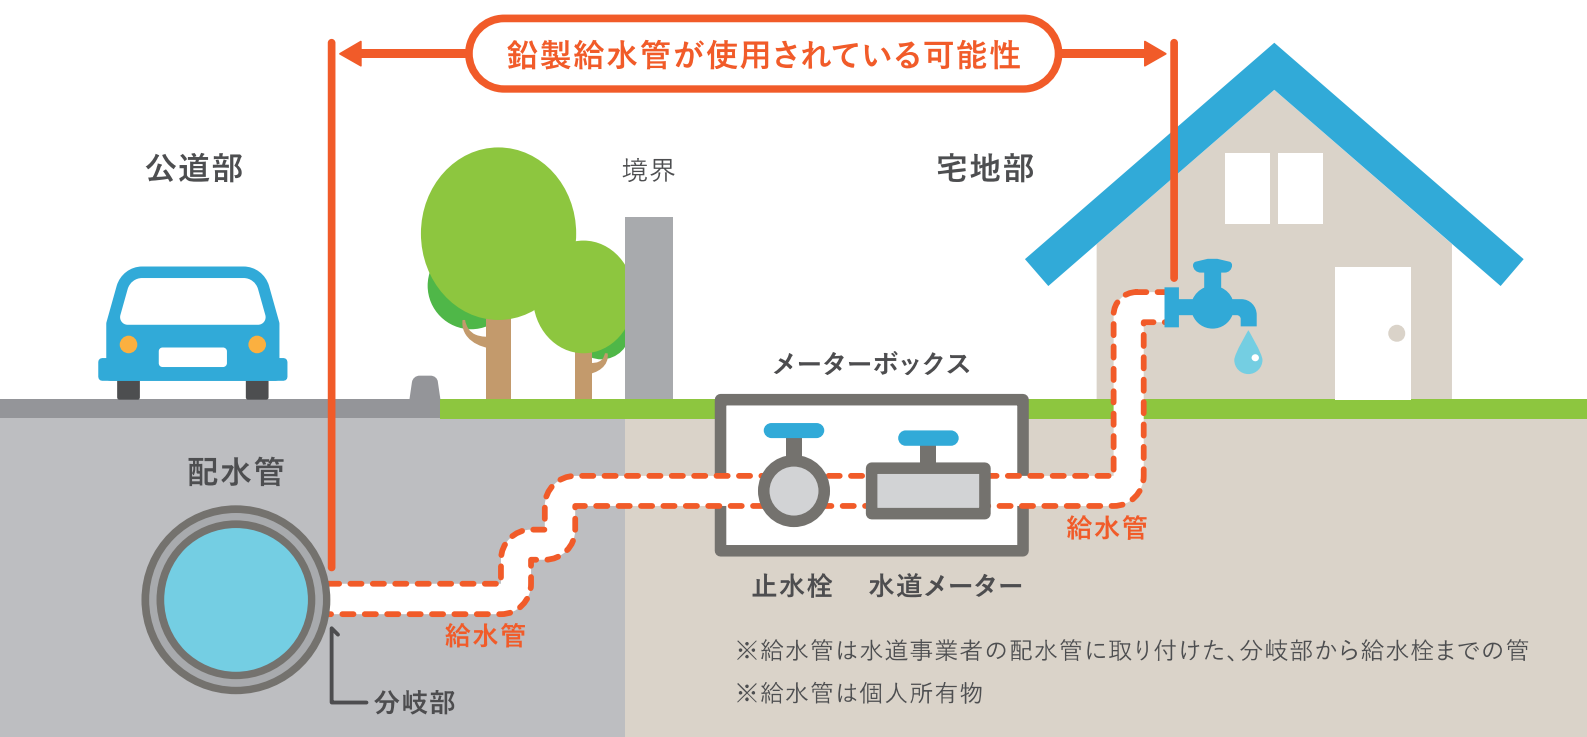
鉛製給水管が使用されている可能性

公道部

境界

宅地部

メーターボックス

配水管

給水管

止水栓　水道メーター

給水管

分岐部

※給水管は水道事業者の配水管に取り付けた、分岐部から給水栓までの管
※給水管は個人所有物